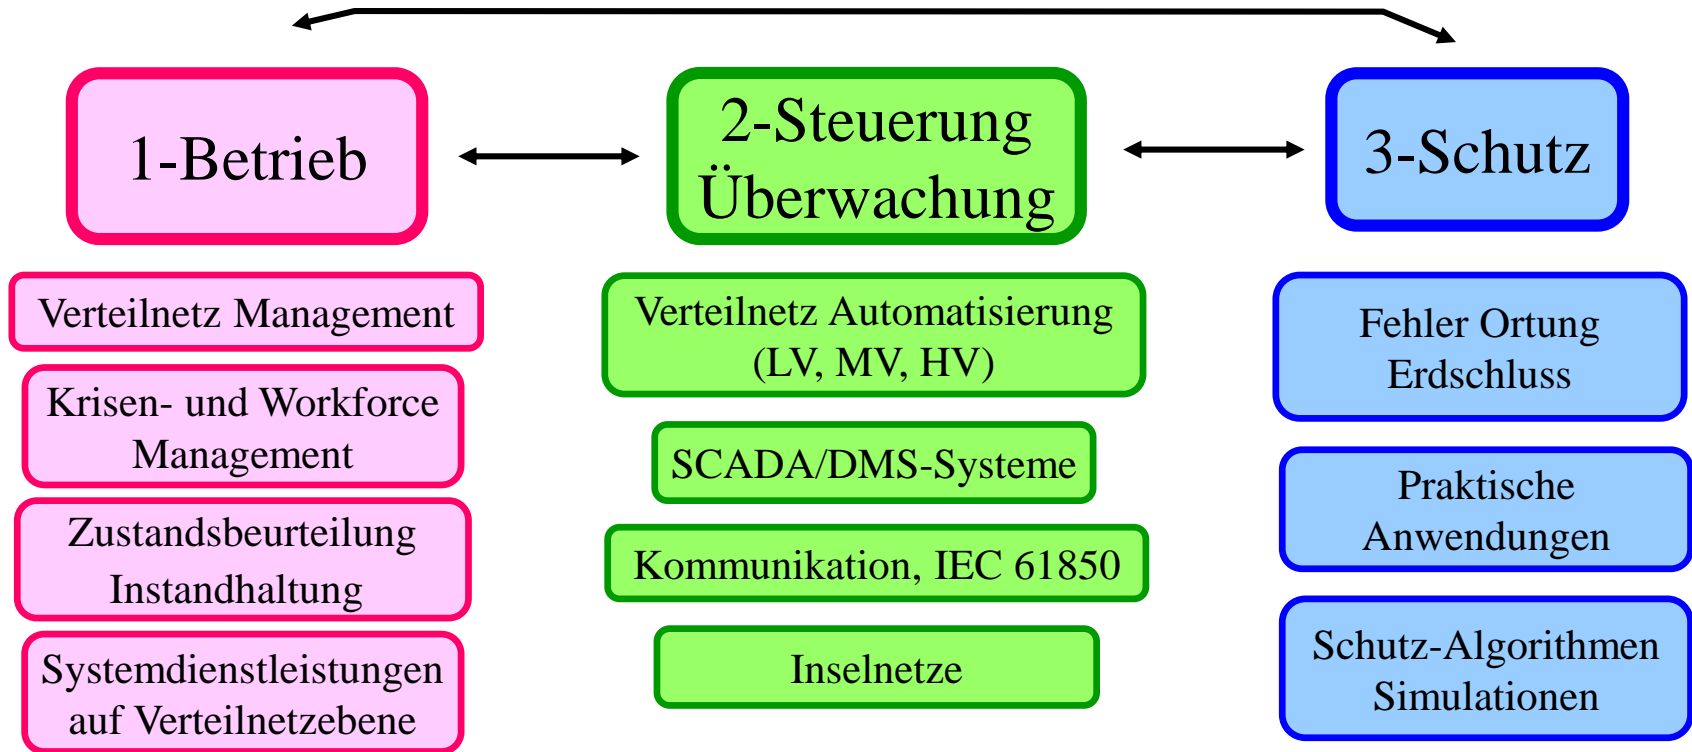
1-Betrieb

2-Steuerung Überwachung

3-Schutz

Verteilnetz Management

Krisen- und Workforce Management

Zustandsbeurteilung Instandhaltung

Systemdienstleistungen auf Verteilnetzebene

Verteilnetz Automatisierung (LV, MV, HV)

SCADA/DMS-Systeme

Kommunikation, IEC 61850

Inselnetze

Fehler Ortung Erdschluss

Praktische Anwendungen

Schutz-Algorithmen Simulationen